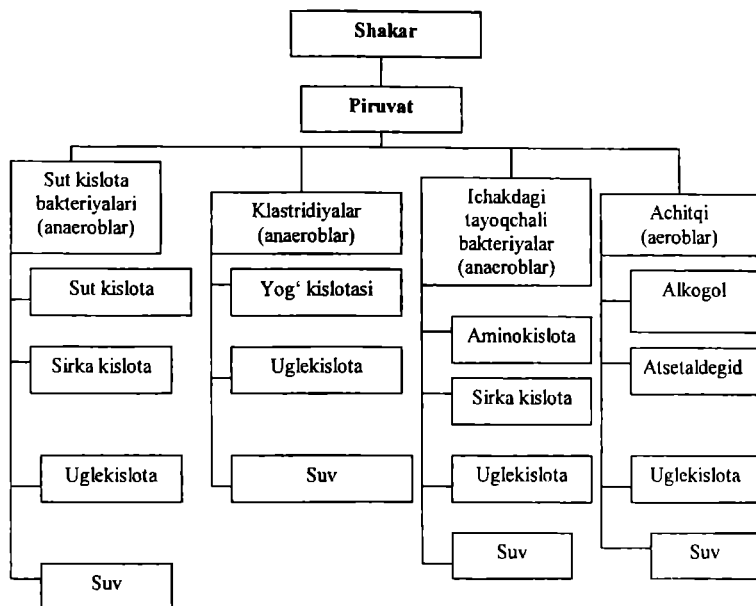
Shakar

Piruvat

Sut kislota bakteriyalari (anaeroblar)

Sut kislota

Sirka kislota

Uglekislota

Suv

Klastridiyalar (anaeroblar)

Yog' kislotasi

Uglekislota

Suv

Ichakdagi tayoqchali bakteriyalar (anaeroblar)

Aminokislota

Sirka kislota

Uglekislota

Suv

Achitqi (aeroblar)

Alkogol

Atsetaldegid

Uglekislota

Suv